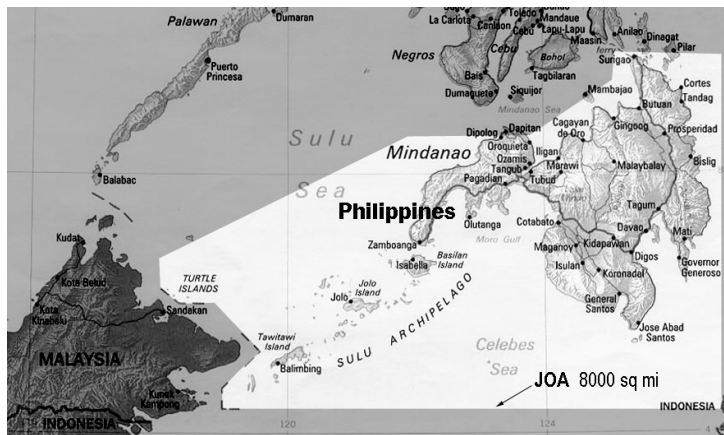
Palawan
Dumaran
La Carlota
Toledo
Mandaue
Lapu-Lapu
Cebu
Maasin
Anilao
Dinagat
Pilar
Negros
Cebu
Bohol
ferry
Surigao
Puerto Princesa
Bais
Tagbilaran
Cortes
Dumaguete
Siquijor
Mambajao
Tandag
Mindanao Sea
Butuan
Sulu
Dipolog
Dapitan
Cagayan de Oro
Gingoog
Prosperidad
Mindanao
Oroquieta
Iligan
Ozamis
Marawi
Malaybalay
Bislig
Tangub
Balabac
Sea
Pagadian
Tubud
Philippines
Tagum
Olutanga
Cotabato
Davao
Mati
Moro Gulf
Kudat
Zamboanga
Maganoy
Kidapawan
Basilan Island
Governor Generoso
Isabella
Digos
Kota Belud
TURTLE ISLANDS
Isulan
Koronadal
Kota Kinabalu
Jolo Island
Sandakan
Jolo
General Santos
SULU ARCHIPELAGO
Jose Abad Santos
Tawitawi Island
MALAYSIA
Celebes
Sea
Balimbing
JOA 8000 sq mi
Kunak Kampong
INDONESIA
120
124
INDONESIA
4